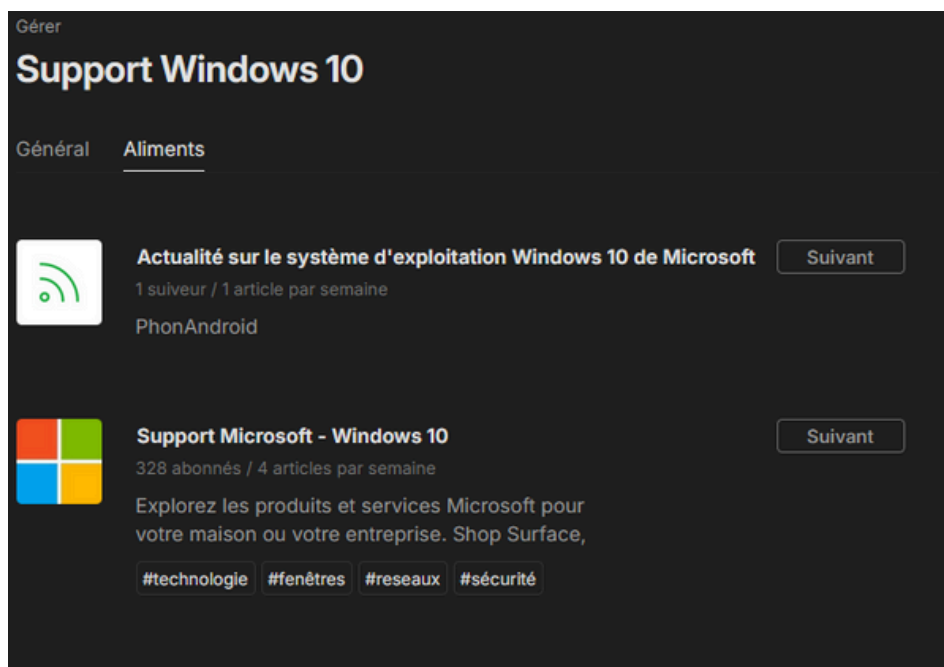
Gérer

Support Windows 10

Général Aliments

Actualité sur le système d'exploitation Windows 10 de Microsoft

Suivant

1 suiveur / 1 article par semaine

PhonAndroid

Support Microsoft - Windows 10

Suivant

328 abonnés / 4 articles par semaine

Explorez les produits et services Microsoft pour votre maison ou votre entreprise. Shop Surface,

#technologie #fenêtres #reseaux #sécurité